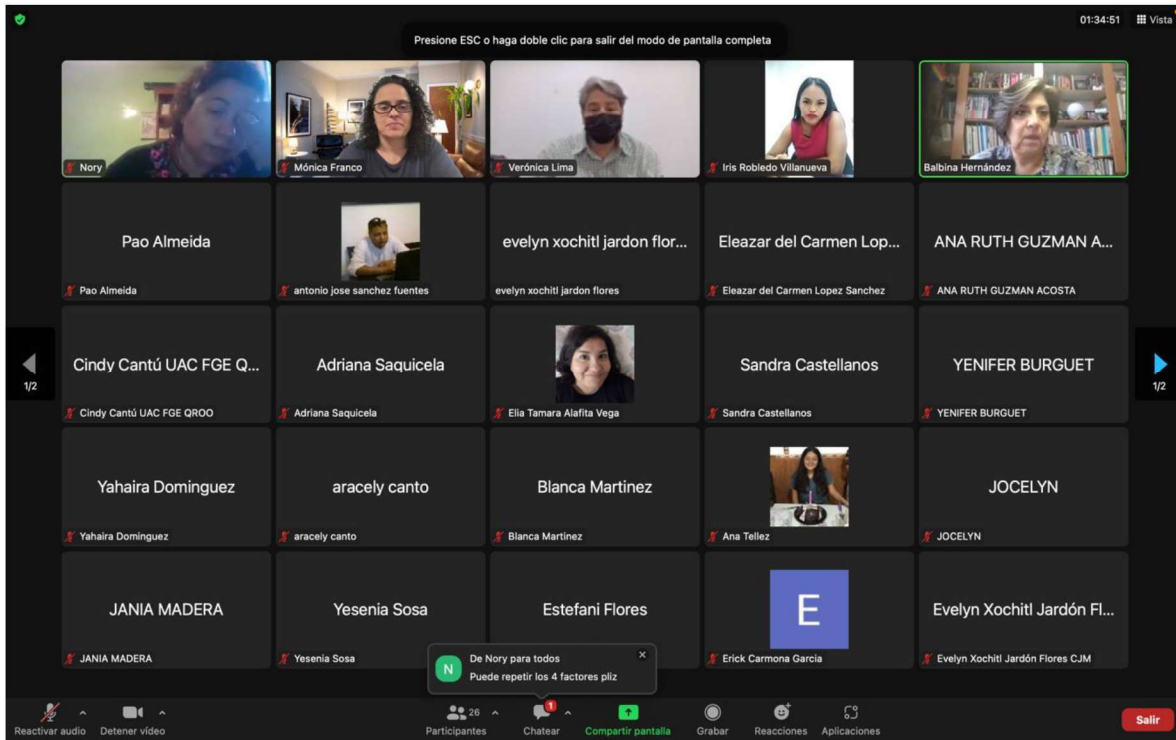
Presione ESC o haga doble clic para salir del modo de pantalla completa

01:34:51 Vista

Nory
Mónica Franco
Verónica Lima
Iris Robledo Villanueva
Balbina Hernández

Pao Almeida
Pao Almeida
antonio jose sanchez fuentes
evelyn xochitl jardon flor...
evelyn xochitl jardon flores
Eleazar del Carmen Lop...
Eleazar del Carmen Lopez Sanchez
ANA RUTH GUZMAN A...
ANA RUTH GUZMAN ACOSTA

1/2
Cindy Cantú UAC FGE Q...
Cindy Cantú UAC FGE QROO
Adriana Saquicela
Adriana Saquicela
Elia Tamara Alafita Vega
Sandra Castellanos
Sandra Castellanos
YENIFER BURGUET
YENIFER BURGUET
1/2

Yahaira Dominguez
Yahaira Dominguez
aracely canto
aracely canto
Blanca Martinez
Blanca Martinez
Ana Tellez
JOCELYN
JOCELYN

JANIA MADERA
JANIA MADERA
Yesenia Sosa
Yesenia Sosa
Estefani Flores
E
Erick Carmona Garcia
Evelyn Xochitl Jardón Fl...
Evelyn Xochitl Jardón Flores CJM

N
De Nory para todos
Puede repetir los 4 factores pliz

Reactivar audio
Detener vídeo
26
Participantes
1
Chatear
Compartir pantalla
Grabar
Reacciones
Aplicaciones
Salir